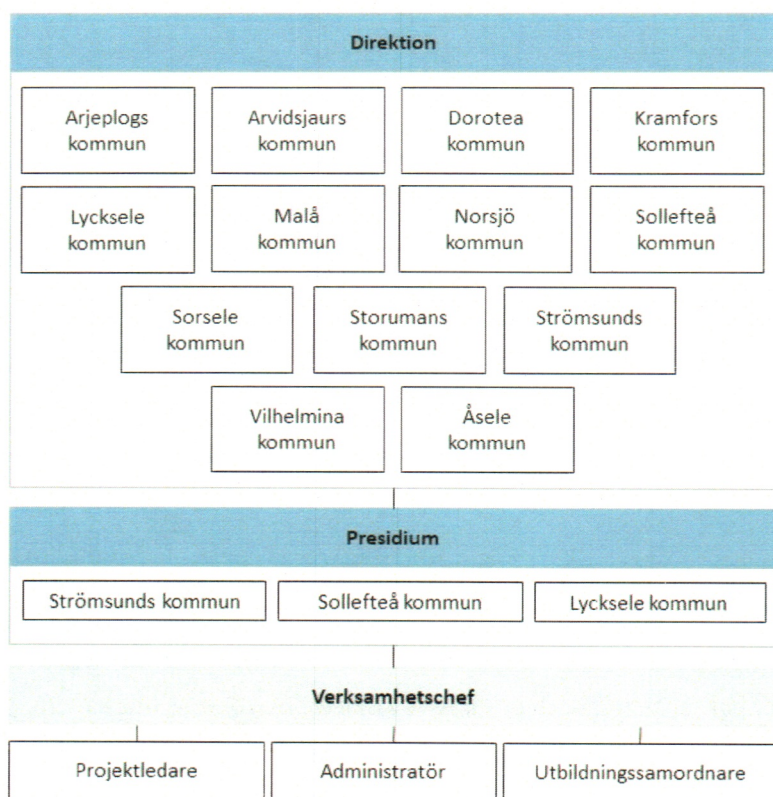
Direktion

Arjeplogs kommun

Arvidsjaurs kommun

Dorotea kommun

Kramfors kommun

Lycksele kommun

Malå kommun

Norsjö kommun

Sollefteå kommun

Sorsele kommun

Storumans kommun

Strömsunds kommun

Vilhelmina kommun

Åsele kommun

Presidium

Strömsunds kommun

Sollefteå kommun

Lycksele kommun

Verksamhetschef

Projektledare

Administratör

Utbildningssamordnare